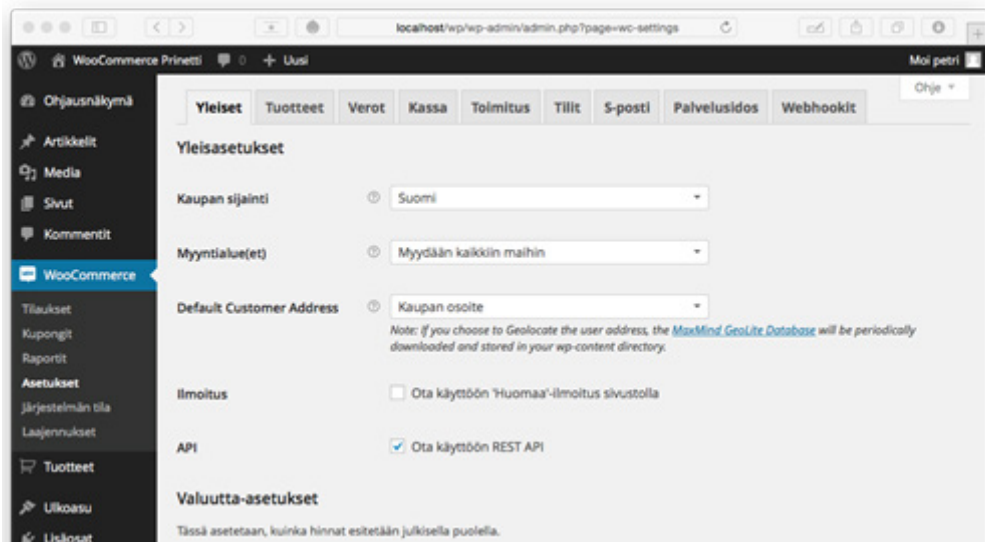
localhost/wp/wp-admin/admin.php?page=wc-settings

WooCommerce Prinetti 0 + Uusi

Moi petri

Ohjausnäkymä
Artikkelit
Media
Sivut
Kommentit
WooCommerce
Tilaukset
Kupongit
Raportit
Asetukset
Järjestelmän tila
Laajennukset
Tuotteet
Ulkoasu
Lisäosat

Ohje

Yleiset | Tuotteet | Verot | Kassa | Toimitus | Tilit | S-posti | Palvelusidos | Webhookit

Yleisasetukset

Kaupan sijainti — Suomi

Myyntialue(et) — Myydään kaikkiin maihin

Default Customer Address — Kaupan osoite

Note: If you choose to Geolocate the user address, the MaxMind GeoLite Database will be periodically downloaded and stored in your wp-content directory.

Ilmoitus — Ota käyttöön 'Huomaa'-ilmoitus sivustolla

API — Ota käyttöön REST API

Valuutta-asetukset

Tässä asetetaan, kuinka hinnat esitetään julkisella puolella.